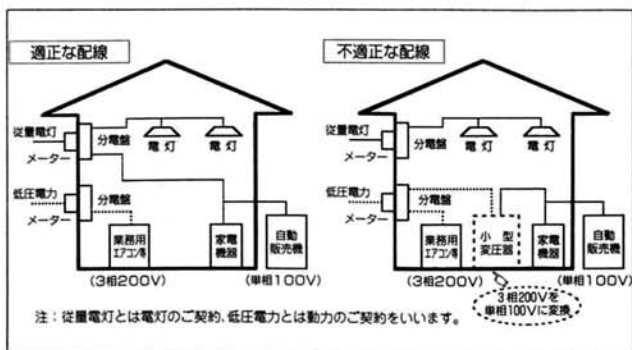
適正な配線

従量電灯
メーター
分電盤
電灯
電灯
低圧電力
メーター
分電盤
業務用エアコン等
家電機器
自動販売機
(3相200V)
(単相100V)

不適正な配線

従量電灯
メーター
分電盤
電灯
電灯
低圧電力
メーター
分電盤
業務用エアコン等
小型変圧器
家電機器
自動販売機
(3相200V)
(単相100V)
3相200Vを単相100Vに変換

注：従量電灯とは電灯のご契約、低圧電力とは動力のご契約をいいます。